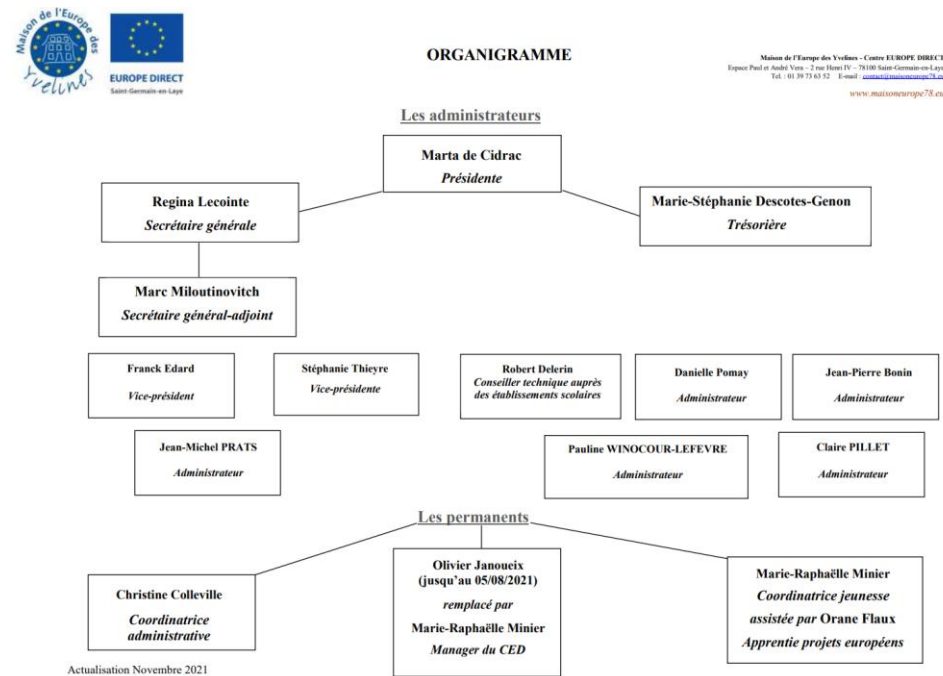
Maison de l'Europe des Yvelines

EUROPE DIRECT
Saint-Germain-en-Laye

ORGANIGRAMME

Maison de l'Europe des Yvelines - Centre EUROPE DIRECT
Espace Paul et André Vera – 2 rue Henri IV – 78100 Saint-Germain-en-Laye
Tel. : 01 39 73 63 52 E-mail : contact@maisoneurope78.eu
www.maisoneurope78.eu

Les administrateurs

Marta de Cidrac
Présidente

Regina Lecointe
Secrétaire générale

Marie-Stéphanie Descotes-Genon
Trésorière

Marc Miloutinovitch
Secrétaire général-adjoint

Franck Edard
Vice-président

Stéphanie Thieyre
Vice-présidente

Robert Delerin
Conseiller technique auprès des établissements scolaires

Danielle Pomay
Administrateur

Jean-Pierre Bonin
Administrateur

Jean-Michel PRATS
Administrateur

Pauline WINOCOUR-LEFEVRE
Administrateur

Claire PILLET
Administrateur

Les permanents

Christine Colleville
Coordinatrice administrative

Olivier Janoueix
(jusqu'au 05/08/2021)
remplacé par
Marie-Raphaëlle Minier
Manager du CED

Marie-Raphaëlle Minier
Coordinatrice jeunesse
assistée par Orane Flaux
Apprentie projets européens

Actualisation Novembre 2021